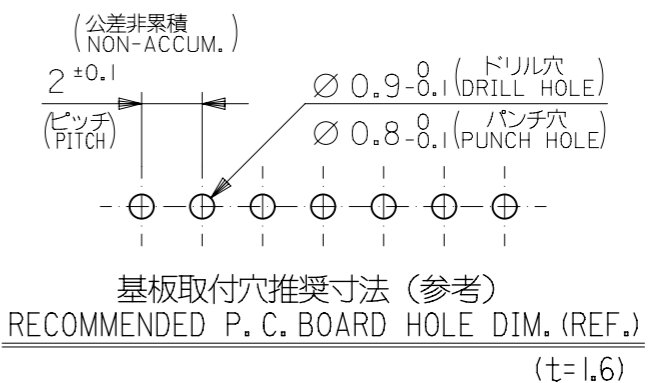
(公差非累積
NON-ACCUM.)

$2^{\pm 0.1}$
(ピッチ
PITCH)

$\varnothing\ 0.9^{\ 0}_{-0.1}$ (ドリル穴
DRILL HOLE)

$\varnothing\ 0.8^{\ 0}_{-0.1}$ (パンチ穴
PUNCH HOLE)

基板取付穴推奨寸法（参考）
RECOMMENDED P.C.BOARD HOLE DIM.(REF.)

(t=1.6)